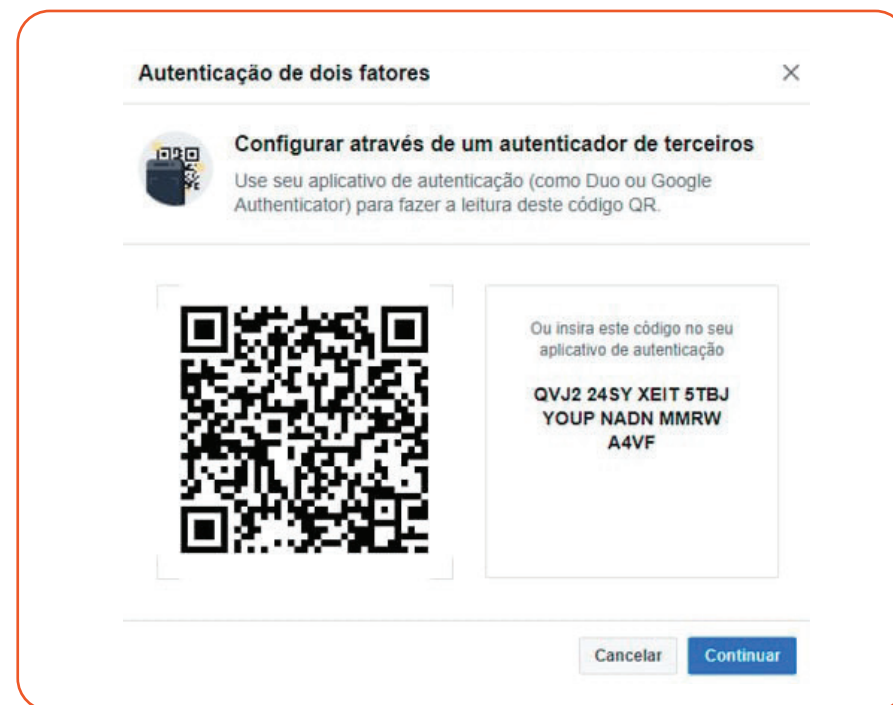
Autenticação de dois fatores

×

Configurar através de um autenticador de terceiros

Use seu aplicativo de autenticação (como Duo ou Google Authenticator) para fazer a leitura deste código QR.

Ou insira este código no seu aplicativo de autenticação

QVJ2 24SY XEIT 5TBJ
YOUP NADN MMRW
A4VF

Cancelar

Continuar